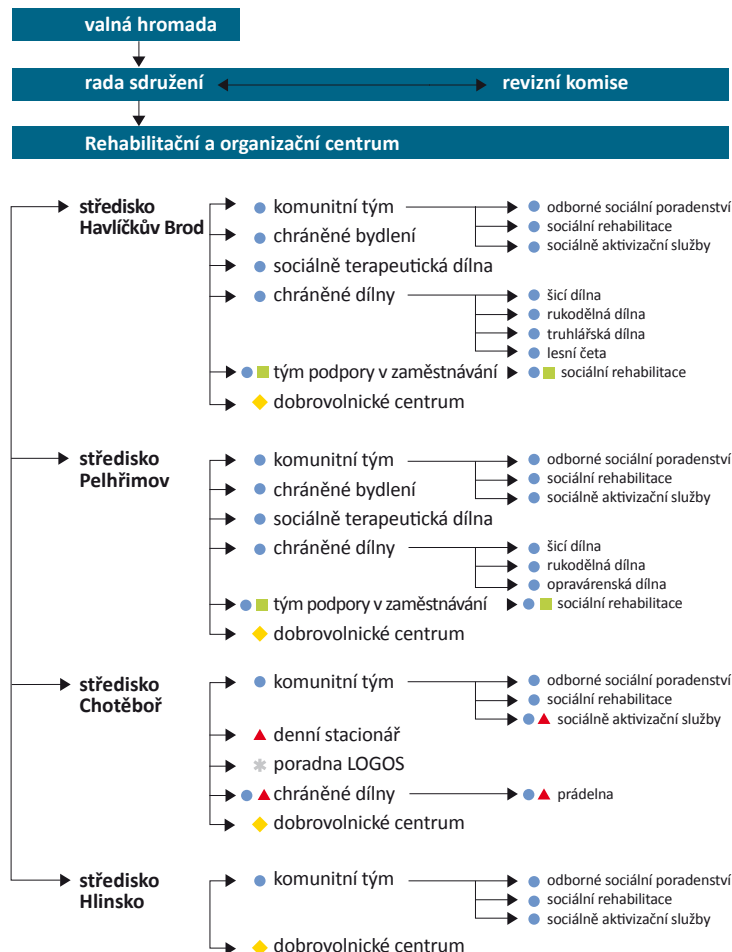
valná hromada

rada sdružení

revizní komise

Rehabilitační a organizační centrum

středisko Havlíčkův Brod

komunitní tým

odborné sociální poradenství

sociální rehabilitace

sociálně aktivizační služby

chráněné bydlení

sociálně terapeutická dílna

chráněné dílny

šicí dílna

rukodělná dílna

truhlářská dílna

lesní četa

tým podpory v zaměstnávání

sociální rehabilitace

dobrovolnické centrum

středisko Pelhřimov

komunitní tým

odborné sociální poradenství

sociální rehabilitace

sociálně aktivizační služby

chráněné bydlení

sociálně terapeutická dílna

chráněné dílny

šicí dílna

rukodělná dílna

opravárenská dílna

tým podpory v zaměstnávání

sociální rehabilitace

dobrovolnické centrum

středisko Chotěboř

komunitní tým

odborné sociální poradenství

sociální rehabilitace

sociálně aktivizační služby

denní stacionář

poradna LOGOS

chráněné dílny

prádelna

dobrovolnické centrum

středisko Hlinsko

komunitní tým

odborné sociální poradenství

sociální rehabilitace

sociálně aktivizační služby

dobrovolnické centrum